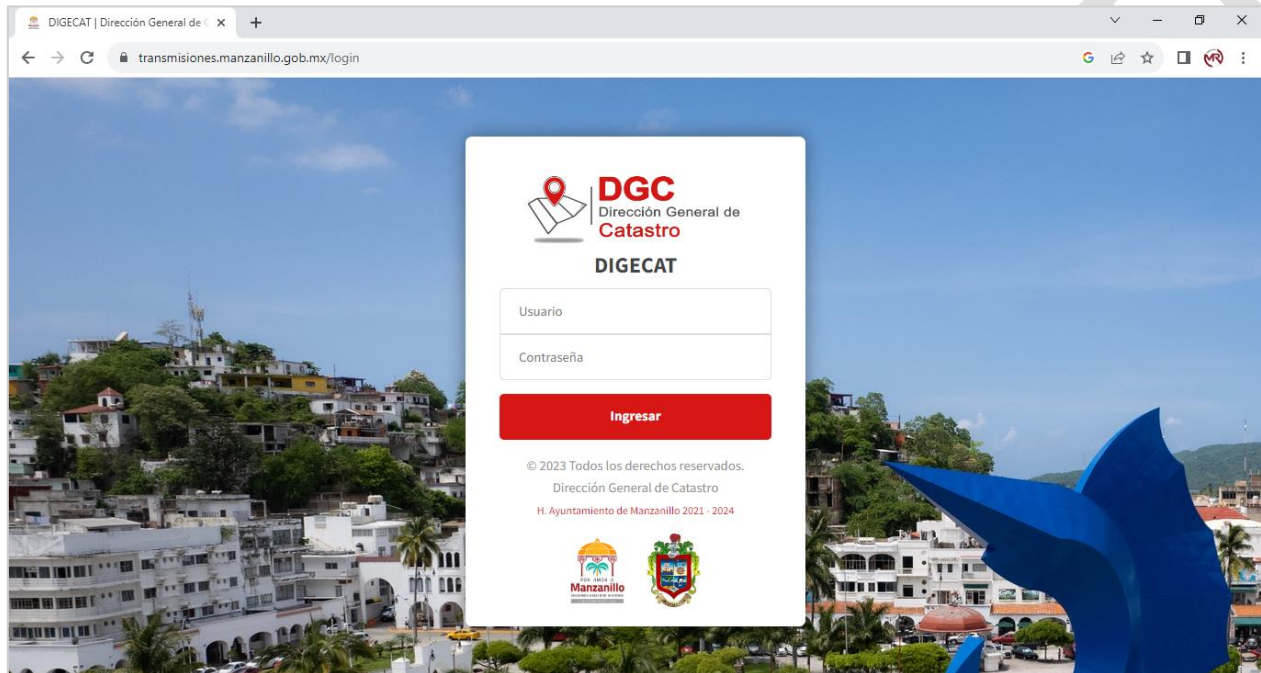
DIGECAT | Dirección General de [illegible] ×
+
transmisiones.manzanillo.gob.mx/login

DGC
Dirección General de
Catastro

DIGECAT

Usuario

Contraseña

Ingresar

© 2023 Todos los derechos reservados.

Dirección General de Catastro

H. Ayuntamiento de Manzanillo 2021 - 2024

Manzanillo